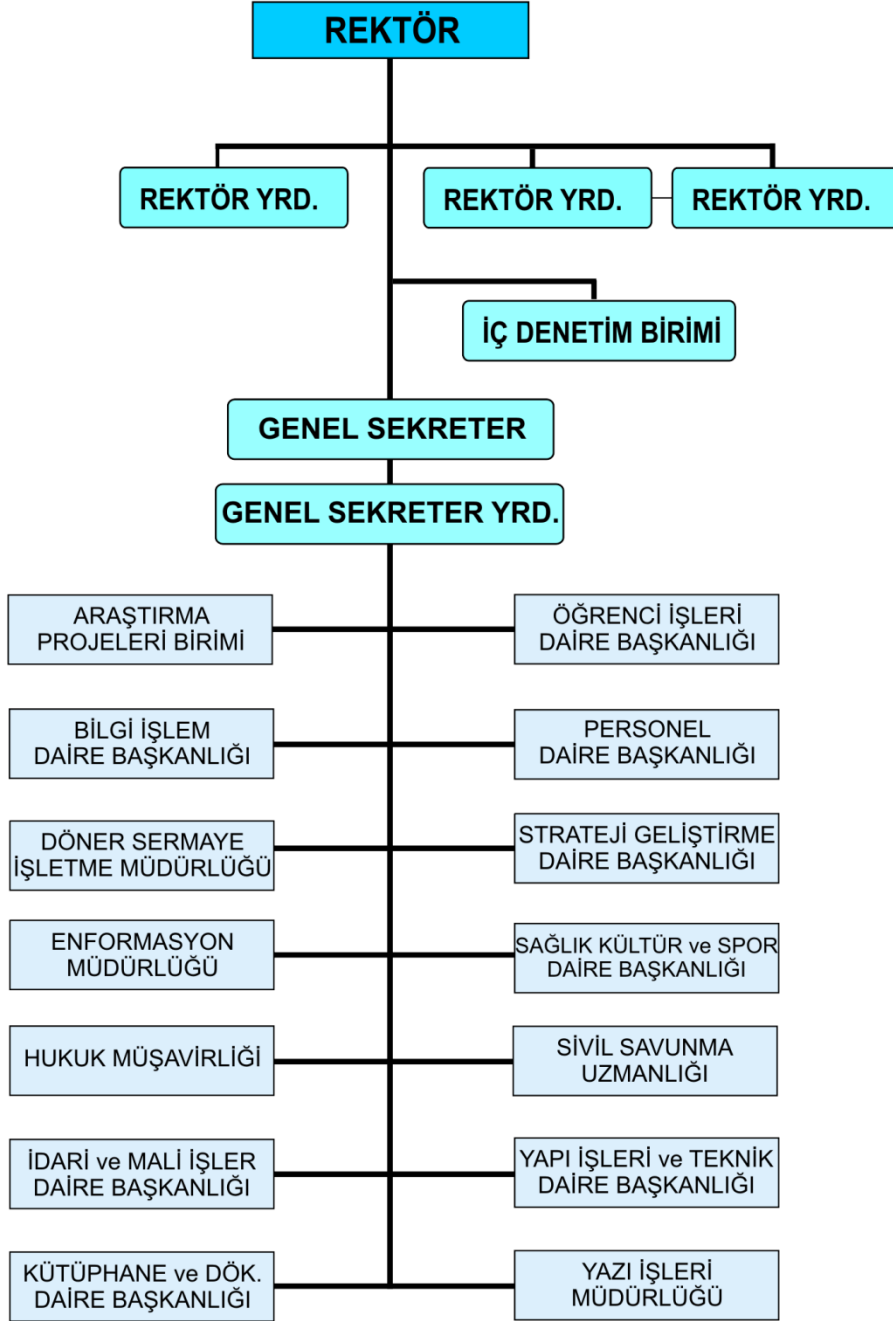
REKTÖR

REKTÖR YRD.

REKTÖR YRD.

REKTÖR YRD.

İÇ DENETİM BİRİMİ

GENEL SEKRETER

GENEL SEKRETER YRD.

ARAŞTIRMA PROJELERİ BİRİMİ

ÖĞRENCİ İŞLERİ DAİRE BAŞKANLIĞI

BİLGİ İŞLEM DAİRE BAŞKANLIĞI

PERSONEL DAİRE BAŞKANLIĞI

DÖNER SERMAYE İŞLETME MÜDÜRLÜĞÜ

STRATEJİ GELİŞTİRME DAİRE BAŞKANLIĞI

ENFORMASYON MÜDÜRLÜĞÜ

SAĞLIK KÜLTÜR ve SPOR DAİRE BAŞKANLIĞI

HUKUK MÜŞAVİRLİĞİ

SİVİL SAVUNMA UZMANLIĞI

İDARİ ve MALİ İŞLER DAİRE BAŞKANLIĞI

YAPI İŞLERİ ve TEKNİK DAİRE BAŞKANLIĞI

KÜTÜPHANE ve DÖK. DAİRE BAŞKANLIĞI

YAZI İŞLERİ MÜDÜRLÜĞÜ